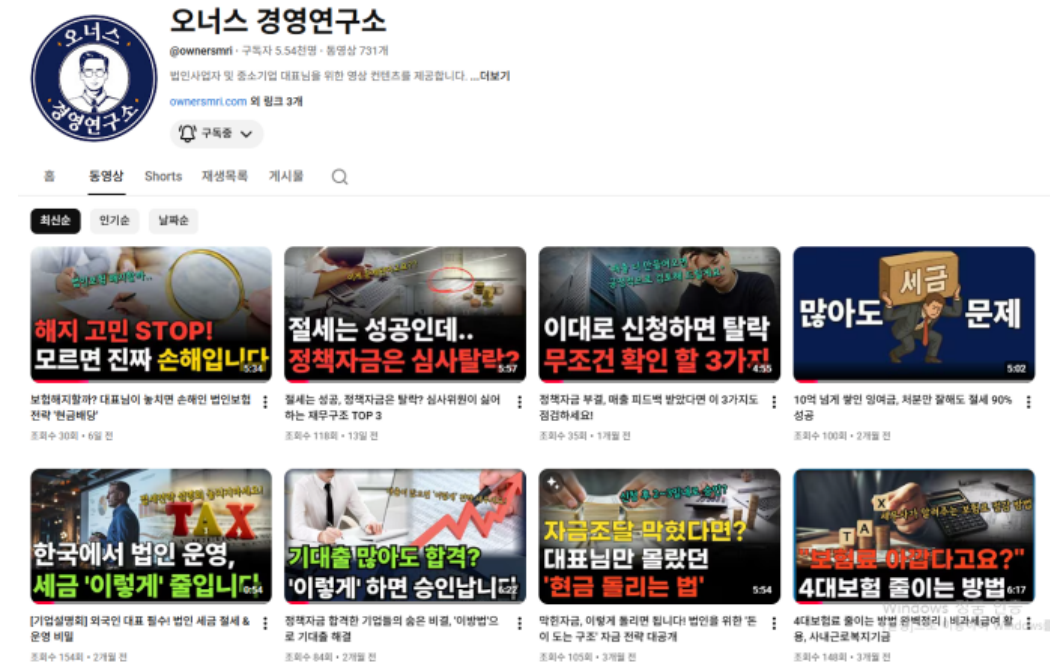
오너스 경영연구소

오너스 경영연구소

@ownersmri · 구독자 5.54천명 · 동영상 731개

법인사업자 및 중소기업 대표님을 위한 영상 컨텐츠를 제공합니다. ...더보기

ownersmri.com 외 링크 3개

구독중

홈 동영상 Shorts 재생목록 게시물

최신순 인기순 날짜순

해지 고민 STOP! 모르면 진짜 손해입니다 5:34
보험해지할까? 대표님이 놓치면 손해인 법인보험 전략 '현금배당'
조회수 30회 • 6일 전

절세는 성공인데.. 정책자금은 심사탈락? 5:57
절세는 성공, 정책자금은 탈락? 심사위원이 싫어하는 재무구조 TOP 3
조회수 118회 • 13일 전

이대로 신청하면 탈락 무조건 확인 할 3가지 4:55
정책자금 부결, 매출 피드백 받았다면 이 3가지도 점검하세요!
조회수 35회 • 1개월 전

세금 많아도 문제 5:02
10억 넘게 쌓인 잉여금, 처분만 잘해도 절세 90% 성공
조회수 100회 • 2개월 전

TAX 한국에서 법인 운영, 세금 '이렇게' 줄입니다 0:54
[기업설명회] 외국인 대표 필수! 법인 세금 절세 & 운영 비밀
조회수 154회 • 2개월 전

기대출 많아도 합격? '이렇게' 하면 승인납니다 6:22
정책자금 합격한 기업들의 숨은 비결, '이방법'으로 기대출 해결
조회수 84회 • 2개월 전

자금조달 막혔다면? 대표님만 몰랐던 '현금 돌리는 법' 5:54
막힌자금, 이렇게 돌리면 됩니다! 법인을 위한 '돈이 도는 구조' 자금 전략 대공개
조회수 105회 • 3개월 전

"보험료 아깝다고요?" 4대보험 줄이는 방법 6:17
4대보험료 줄이는 방법 완벽정리 | 비과세급여 활용, 사내근로복지기금
조회수 148회 • 3개월 전

Windows 정품 인증